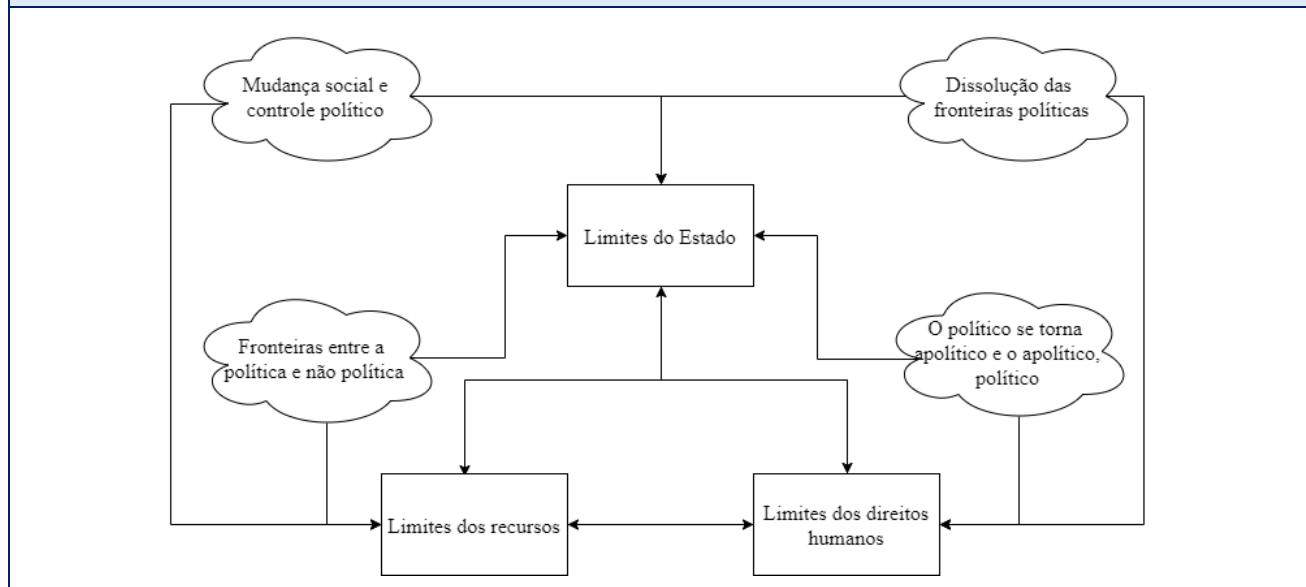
Mudança social e controle político

Dissolução das fronteiras políticas

Limites do Estado

Fronteiras entre a política e não política

O político se torna apolítico e o apolítico, político

Limites dos recursos

Limites dos direitos humanos